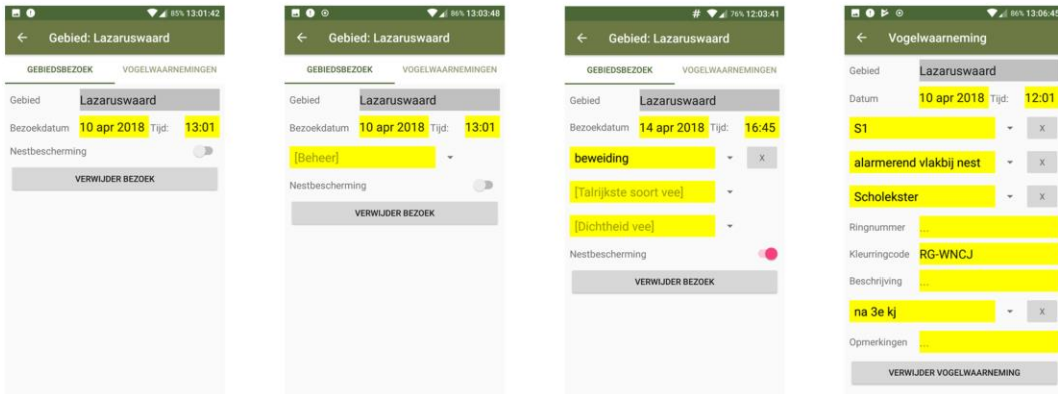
85% 13:01:42
←
Gebied: Lazaruswaard
GEBIEDSBEZOEK
VOGELWAARNEMINGEN
Gebied
Lazaruswaard
Bezoekdatum
10 apr 2018
Tijd:
13:01
Nestbescherming
VERWIJDER BEZOEK

86% 13:03:48
←
Gebied: Lazaruswaard
GEBIEDSBEZOEK
VOGELWAARNEMINGEN
Gebied
Lazaruswaard
Bezoekdatum
10 apr 2018
Tijd:
13:01
[Beheer]
Nestbescherming
VERWIJDER BEZOEK

76% 12:03:41
←
Gebied: Lazaruswaard
GEBIEDSBEZOEK
VOGELWAARNEMINGEN
Gebied
Lazaruswaard
Bezoekdatum
14 apr 2018
Tijd:
16:45
beweiding
x
[Talrijkste soort vee]
[Dichtheid vee]
Nestbescherming
VERWIJDER BEZOEK

86% 13:06:4
←
Vogelwaarneming
Gebied
Lazaruswaard
Datum
10 apr 2018
Tijd:
12:01
S1
x
alarmerend vlakbij nest
x
Scholekster
x
Ringnummer
...
Kleurringcode
RG-WNCJ
Beschrijving
...
na 3e kj
x
Opmerkingen
...
VERWIJDER VOGELWAARNEMING